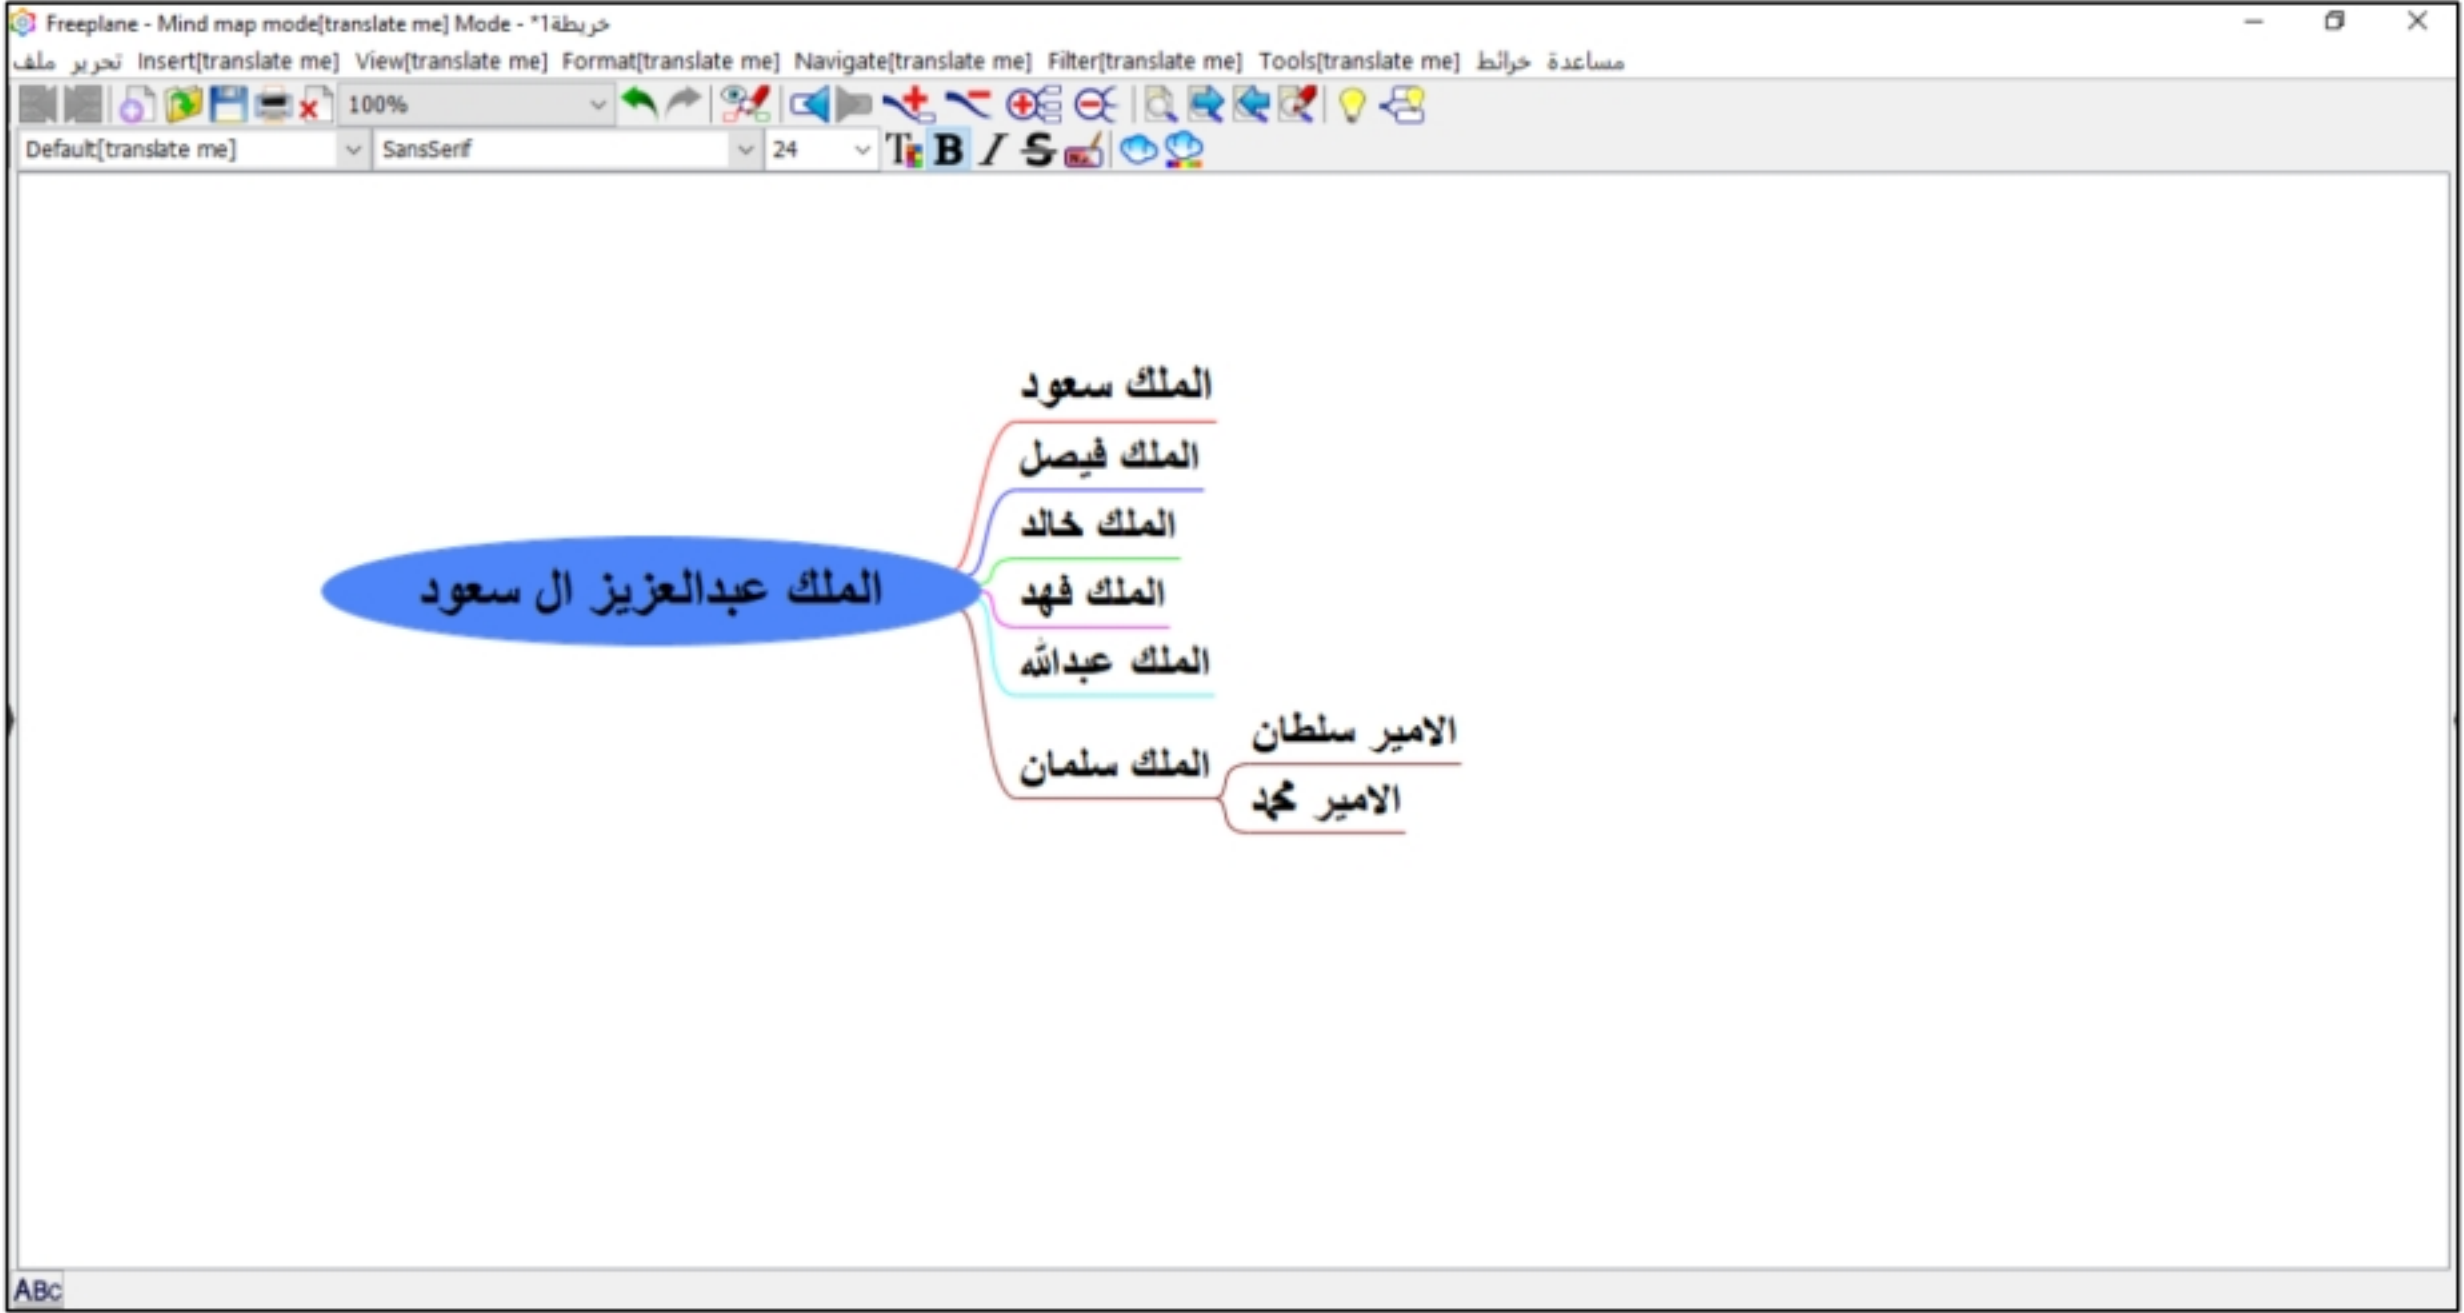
Freeplane - Mind map mode[translate me] Mode - خريطة1*

ملف تحرير Insert[translate me] View[translate me] Format[translate me] Navigate[translate me] Filter[translate me] Tools[translate me] خرائط مساعدة

100%

Default[translate me] SansSerif 24

الملك عبدالعزيز ال سعود

الملك سعود

الملك فيصل

الملك خالد

الملك فهد

الملك عبدالله

الملك سلمان

الامير سلطان

الامير محمد

ABc